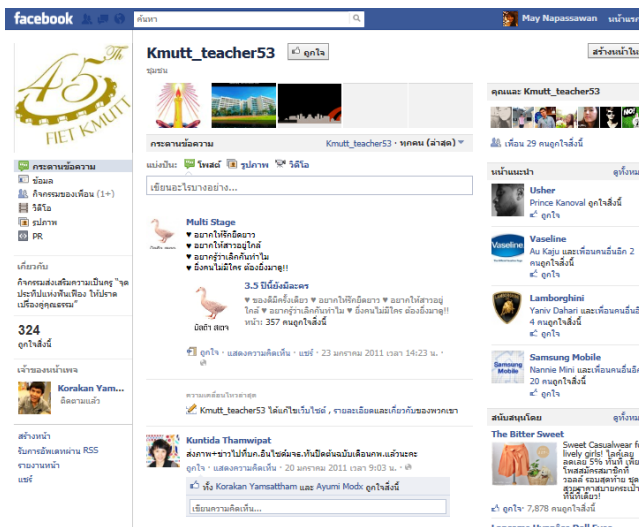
facebook ค้นหา May Napassawan หน้าแรก

45th FIET KMUTT

Kmutt_teacher53 ถูกใจ
ชุมชน

สร้างหน้าใน

กระดานข้อความ Kmutt_teacher53 · ทุกคน (ล่าสุด)

แบ่งปัน: โพสต์ รูปภาพ วิดีโอ

เขียนอะไรบางอย่าง...

Multi Stage
♥ อยากให้รักยืดยาว
♥ อยากให้สาวอยู่ใกล้
♥ อยากรู้ว่าเล็กกับท่าไม
♥ ถึงคนไม่มีใคร ต้องยิ้มมาดู!!

3.5 ปีนี้ยังมีละคร
♥ ของมีดีครั้งเดียว ♥ อยากให้รักยืดยาว ♥ อยากให้สาวอยู่ใกล้ ♥ อยากรู้ว่าเล็กกับท่าไม ♥ ถึงคนไม่มีใคร ต้องยิ้มมาดู!!
หน้า: 357 คนถูกใจสิ่งนี้

มัลติ สเตจ

ถูกใจ · แสดงความคิดเห็น · แชร์ · 23 มกราคม 2011 เวลา 14:23 น. ·

ความเคลื่อนไหวล่าสุด
Kmutt_teacher53 ได้แก้ไขเว็บไซต์ , รายละเอียดและเกี่ยวกับของพวกเขา

Kuntida Thamwipat
ส่งภาพ+ข่าวไปที่มก.อินไซด์มจธ.ทันปิดต้นฉบับเดือนกพ.แล้วนะคะ
ถูกใจ · แสดงความคิดเห็น · 20 มกราคม 2011 เวลา 9:03 น. ·
Korakan Yamsattham และ Ayumi Modx ถูกใจสิ่งนี้
เขียนความคิดเห็น...

กระดานข้อความ
ข้อมูล
กิจกรรมของเพื่อน (1+)
วิดีโอ
รูปภาพ
PR

เกี่ยวกับ
กิจกรรมส่งเสริมความเป็นครู "จุดประทีปแห่งพันเทียน ให้ปรากเปลื้องคุณธรรม"

324
ถูกใจสิ่งนี้

เจ้าของหน้าเพจ
Korakan Yam...
ติดตามแล้ว

สร้างหน้า
รับการอัพเดทผ่าน RSS
รายงานหน้า
แชร์

คุณและ Kmutt_teacher53
เพื่อน 29 คนถูกใจสิ่งนี้

หน้าแนะนำ ดูทั้งหมด
Usher
Prince Kanoval ถูกใจสิ่งนี้
ถูกใจ
Vaseline
Au Kaju และเพื่อนคนอื่นอีก 2 คนถูกใจสิ่งนี้
ถูกใจ
Lamborghini
Yaniv Dahari และเพื่อนคนอื่นอีก 4 คนถูกใจสิ่งนี้
ถูกใจ
Samsung Mobile
Nannie Mini และเพื่อนคนอื่นอีก 20 คนถูกใจสิ่งนี้
ถูกใจ

สนับสนุนโดย ดูทั้งหมด
The Bitter Sweet
Sweet Casualwear for lively girls! ใส่คูลลดเลย 5% ทุก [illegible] ที่หีบ
ถูกใจ · 7,878 คนถูกใจสิ่งนี้